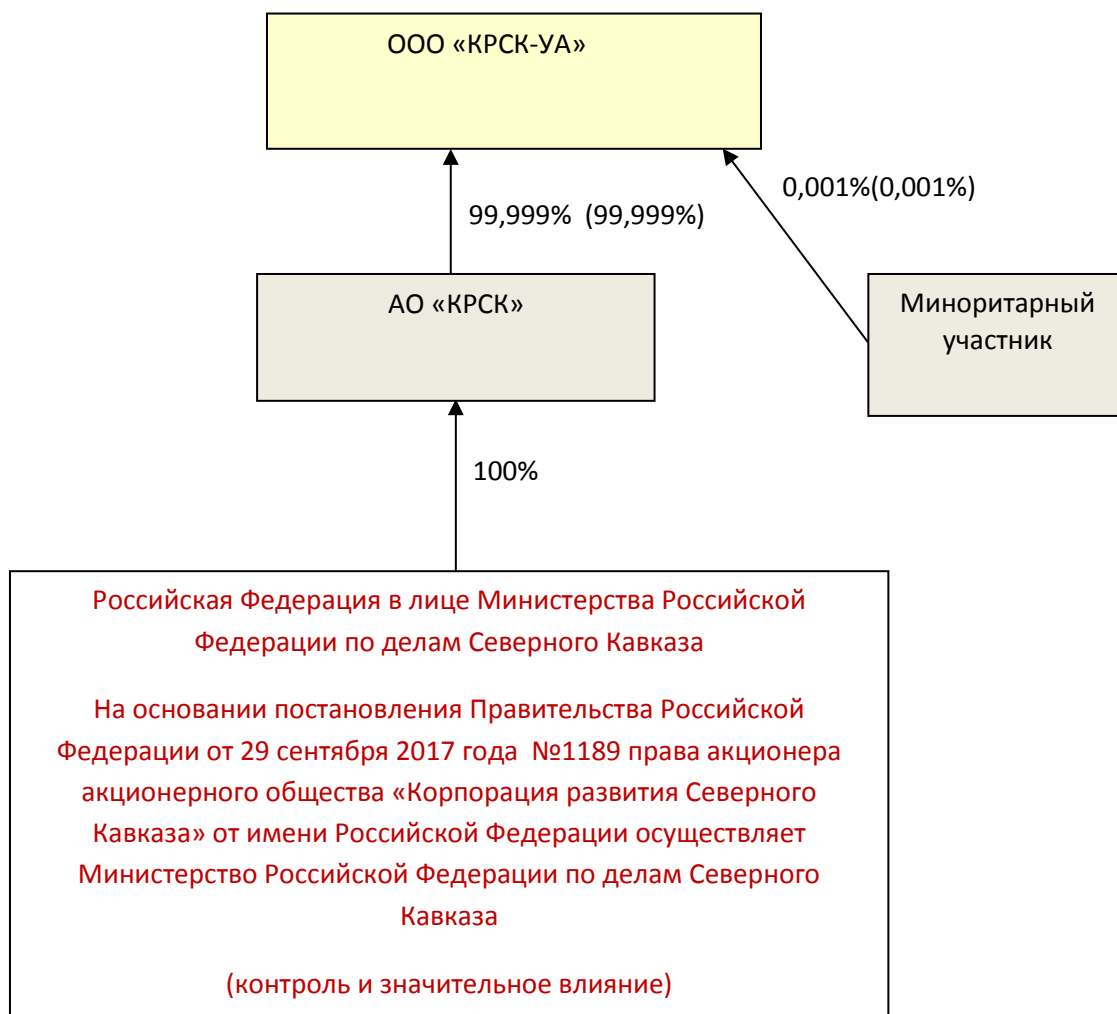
ООО «КРСК-УА»

99,999% (99,999%)

0,001%(0,001%)

АО «КРСК»

Миноритарный участник

100%

Российская Федерация в лице Министерства Российской Федерации по делам Северного Кавказа

На основании постановления Правительства Российской Федерации от 29 сентября 2017 года №1189 права акционера акционерного общества «Корпорация развития Северного Кавказа» от имени Российской Федерации осуществляет Министерство Российской Федерации по делам Северного Кавказа

(контроль и значительное влияние)